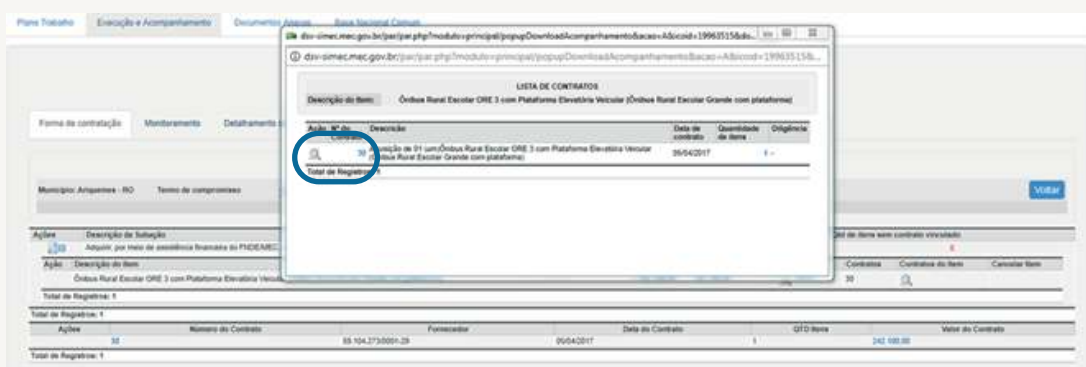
Plano Trabalho Execução e Acompanhamento Documentos Anexos Base Nacional Comum

dsv-simec.mec.gov.br/par/par.php?modulo=principal/popupDownloadAcompanhamento&acao=A&icoid=19963515&ds...

dsv-simec.mec.gov.br/par/par.php?modulo=principal/popupDownloadAcompanhamento&acao=A&icoid=1996351&...

LISTA DE CONTRATOS

Descrição do Item: Ônibus Rural Escolar ORE 3 com Plataforma Elevatória Veicular (Ônibus Rural Escolar Grande com plataforma)

| Ação | Nº do Contrato | Descrição | Data do contrato | Quantidade de itens | Originário |
|---|---|---|---|---|---|
| | 30 | Aquisição de 01 (um)Ônibus Rural Escolar ORE 3 com Plataforma Elevatória Veicular (Ônibus Rural Escolar Grande com plataforma) | 05/04/2017 | | 1 - |

Total de Registros: 1

Forma de contratação Monitoramento Detalhamento

Município: Ariquemes - RO Termo de compromisso

Voltar

| Ações | Descrição da Subação | Qtd de itens sem contrato vinculado |
|---|---|---|
| | Adquirir, por meio de assistência financeira do FNDE/MEC | 1 |

| Ação | Descrição do Item | Contratos | Contratos do Item | Cancelar Item |
|---|---|---|---|---|
| | Ônibus Rural Escolar ORE 3 com Plataforma Elevatória Veicular | 30 | | |

Total de Registros: 1

Total de Registros: 1

| Ações | Número do Contrato | Fornecedor | Data do Contrato | QTD Itens | Valor do Contrato |
|---|---|---|---|---|---|
| 30 | | 55.104.273/0001-29 | 05/04/2017 | 1 | 242.100,00 |

Total de Registros: 1